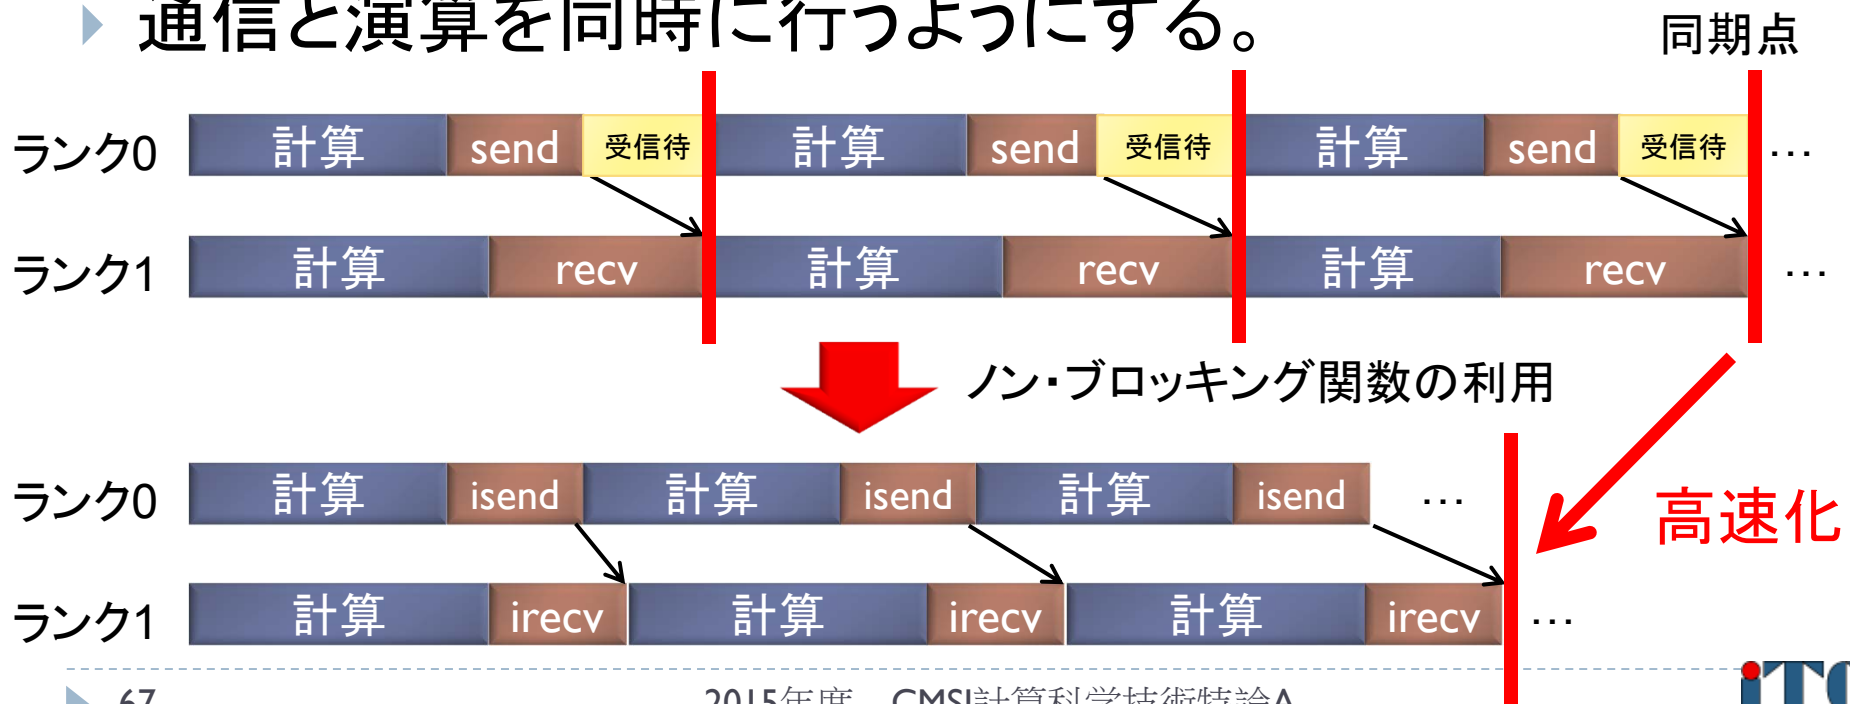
通信と演算を同時に行うようにする。

同期点

ランク0 計算 send 受信待 計算 send 受信待 計算 send 受信待 …

ランク1 計算 recv 計算 recv 計算 recv …

ノン・ブロッキング関数の利用

ランク0 計算 isend 計算 isend 計算 isend …

ランク1 計算 irecv 計算 irecv 計算 irecv …

高速化

67

2015年度 CMSI計算科学技術特論A

ITC